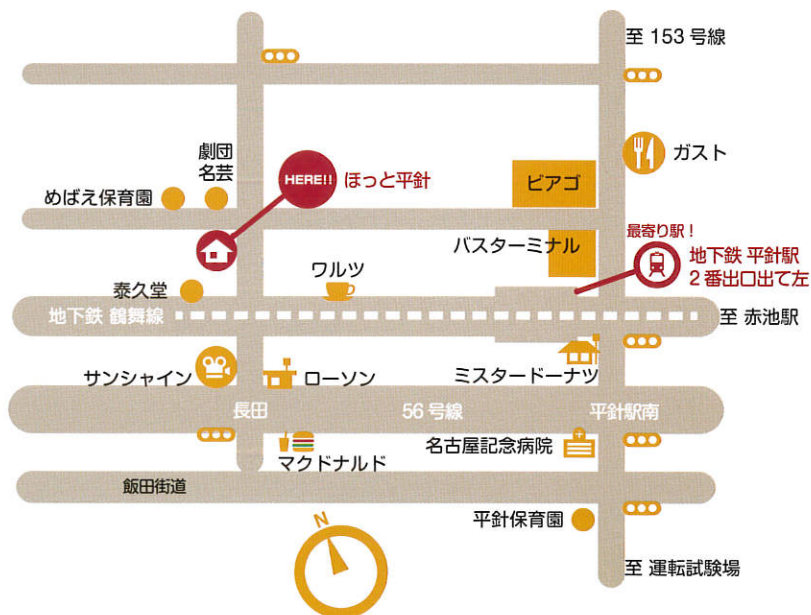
至 153 号線

ガスト

劇団
名芸

HERE!!
ほっと平針

ビアゴ

めばえ保育園

最寄り駅！
地下鉄 平針駅
2 番出口出て左

バスターミナル

ワルツ

泰久堂

地下鉄 鶴舞線

至 赤池駅

サンシャイン

ローソン

ミスタードーナツ

長田

56 号線

平針駅南

名古屋記念病院

マクドナルド

飯田街道

N

平針保育園

至 運転試験場